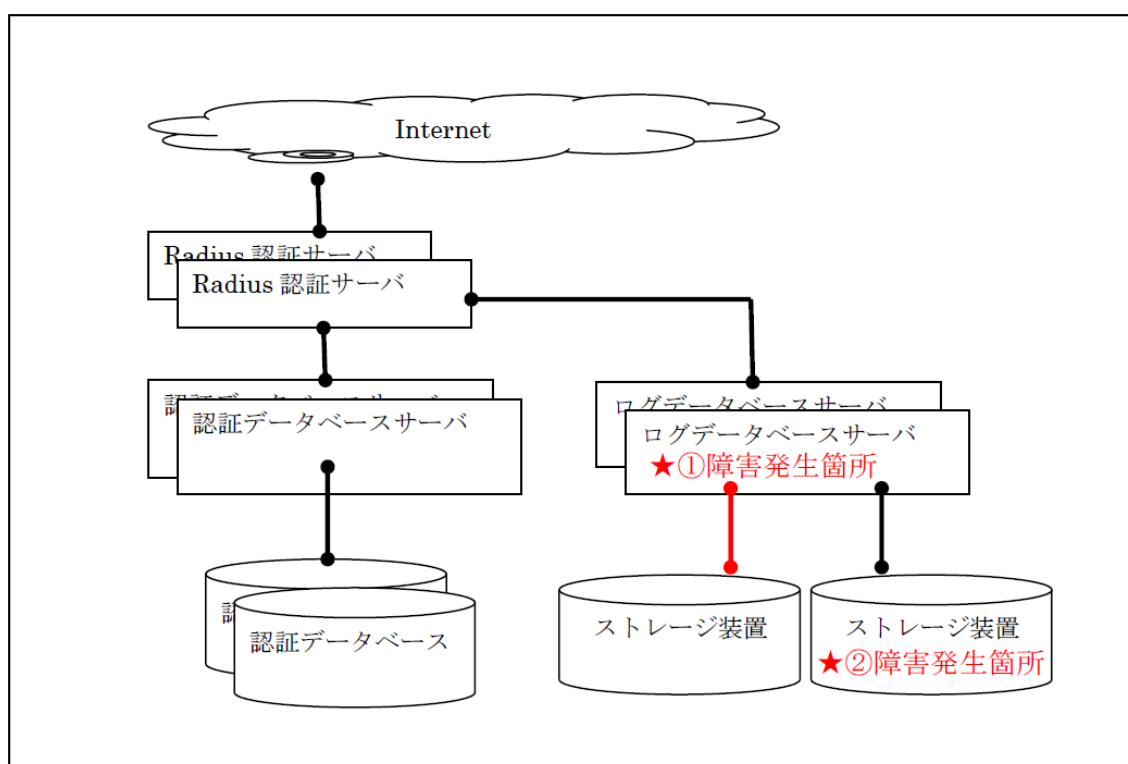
Internet

Radius 認証サーバ

Radius 認証サーバ

認証データベースサーバ

認証データベースサーバ

ログデータベースサーバ

ログデータベースサーバ
★①障害発生箇所

認証データベース

ストレージ装置

ストレージ装置
★②障害発生箇所